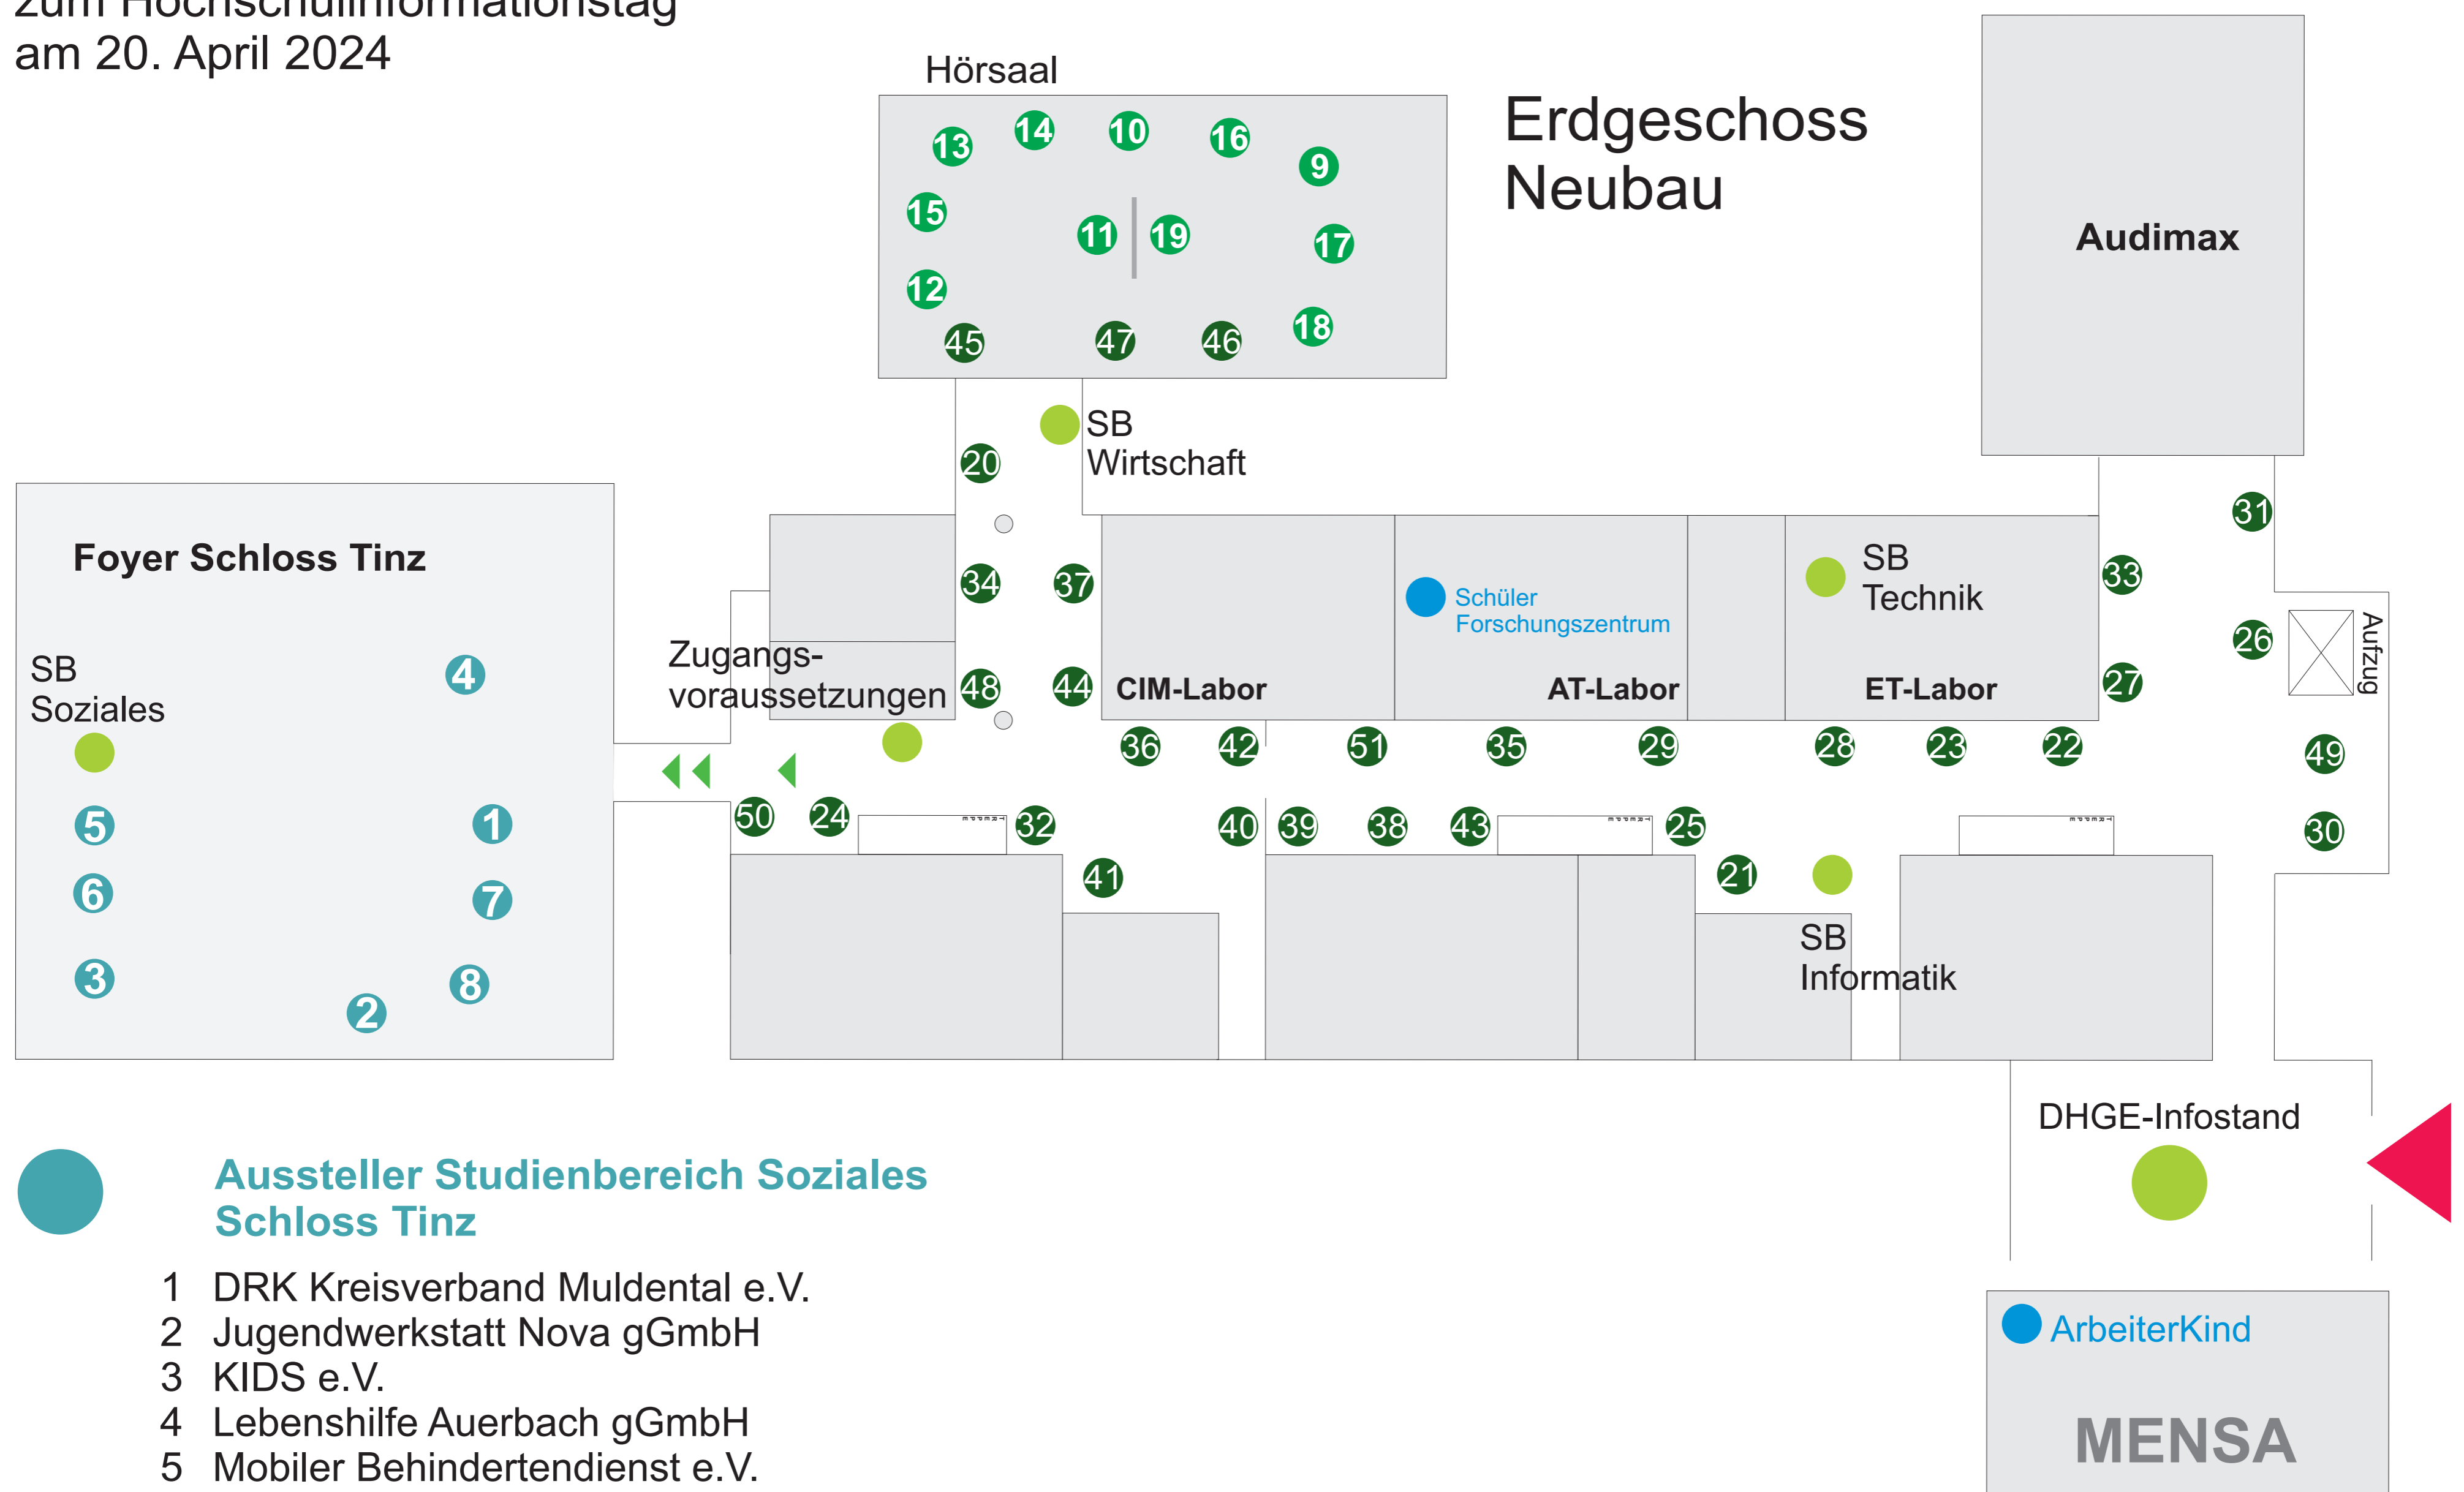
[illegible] Hochschulinformationstag
am 20. April 2024

Hörsaal

13 14 10 16 9
15 11 19 17
12 45 47 46 18

Erdgeschoss
Neubau

Audimax

SB
Wirtschaft

20

Foyer Schloss Tinz

SB
Soziales

4
5 1
6 7
3 2 8

34 37
Zugangs-
voraussetzungen
48 44

CIM-Labor

Schüler
Forschungszentrum

AT-Labor

SB
Technik

ET-Labor

31
33
26
27
Aufzug
49
30

36 42 51 35 29 28 23 22

50 24 32 40 39 38 43 25
41 21

SB
Informatik

DHGE-Infostand

Aussteller Studienbereich Soziales
Schloss Tinz

1 DRK Kreisverband Muldental e.V.
2 Jugendwerkstatt Nova gGmbH
3 KIDS e.V.
4 Lebenshilfe Auerbach gGmbH
5 Mobiler Behindertendienst e.V.

ArbeiterKind

MENSA